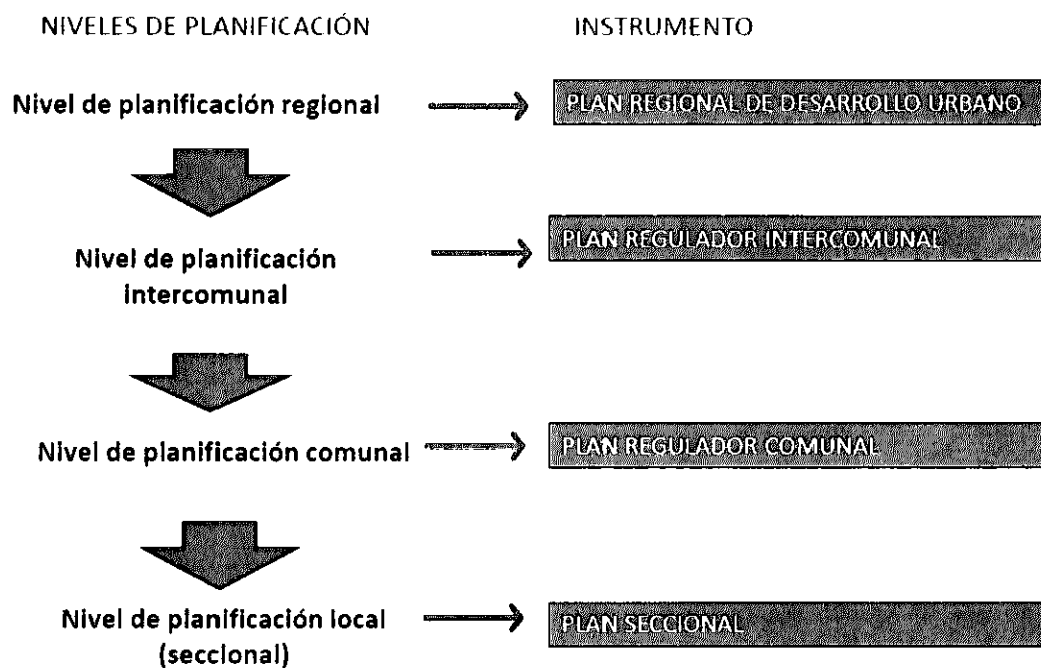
NIVELES DE PLANIFICACIÓN

INSTRUMENTO

Nivel de planificación regional

PLAN REGIONAL DE DESARROLLO URBANO

Nivel de planificación intercomunal

PLAN REGULADOR INTERCOMUNAL

Nivel de planificación comunal

PLAN REGULADOR COMUNAL

Nivel de planificación local (seccional)

PLAN SECCIONAL